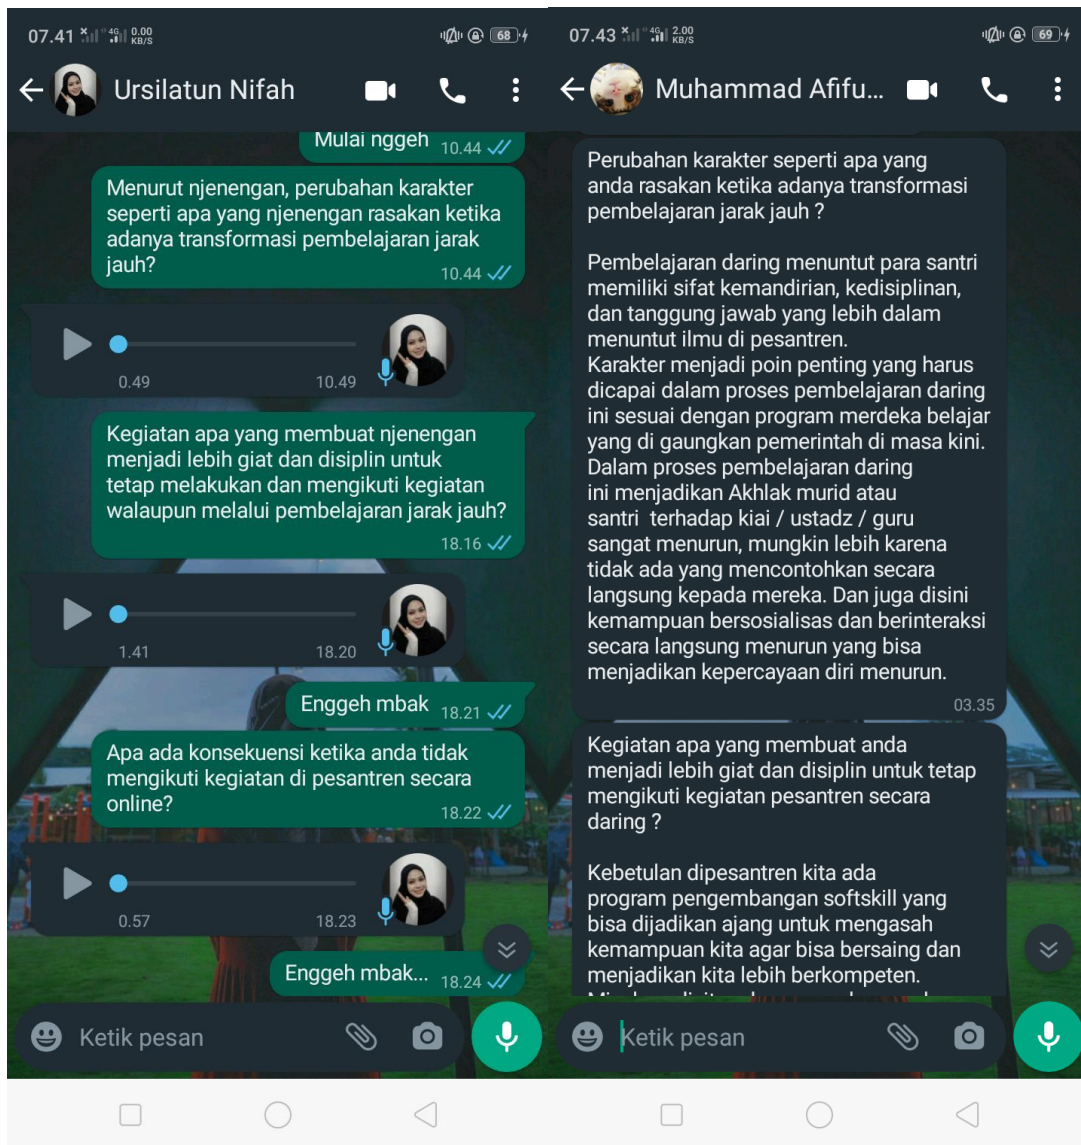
07.41 0.00 KB/S 68

Ursilatun Nifah

Mulai nggeh 10.44

Menurut njenengan, perubahan karakter seperti apa yang njenengan rasakan ketika adanya transformasi pembelajaran jarak jauh? 10.44

0.49 10.49

Kegiatan apa yang membuat njenengan menjadi lebih giat dan disiplin untuk tetap melakukan dan mengikuti kegiatan walaupun melalui pembelajaran jarak jauh? 18.16

1.41 18.20

Enggeh mbak 18.21

Apa ada konsekuensi ketika anda tidak mengikuti kegiatan di pesantren secara online? 18.22

0.57 18.23

Enggeh mbak... 18.24

Ketik pesan

07.43 2.00 KB/S 69

Muhammad Afifu...

Perubahan karakter seperti apa yang anda rasakan ketika adanya transformasi pembelajaran jarak jauh ?

Pembelajaran daring menuntut para santri memiliki sifat kemandirian, kedisiplinan, dan tanggung jawab yang lebih dalam menuntut ilmu di pesantren.
Karakter menjadi poin penting yang harus dicapai dalam proses pembelajaran daring ini sesuai dengan program merdeka belajar yang di gaungkan pemerintah di masa kini.
Dalam proses pembelajaran daring ini menjadikan Akhlak murid atau santri terhadap kiai / ustadz / guru sangat menurun, mungkin lebih karena tidak ada yang mencontohkan secara langsung kepada mereka. Dan juga disini kemampuan bersosialisas dan berinteraksi secara langsung menurun yang bisa menjadikan kepercayaan diri menurun.
03.35

Kegiatan apa yang membuat anda menjadi lebih giat dan disiplin untuk tetap mengikuti kegiatan pesantren secara daring ?

Kebetulan dipesantren kita ada program pengembangan softskill yang bisa dijadikan ajang untuk mengasah kemampuan kita agar bisa bersaing dan menjadikan kita lebih berkompeten.
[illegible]

Ketik pesan